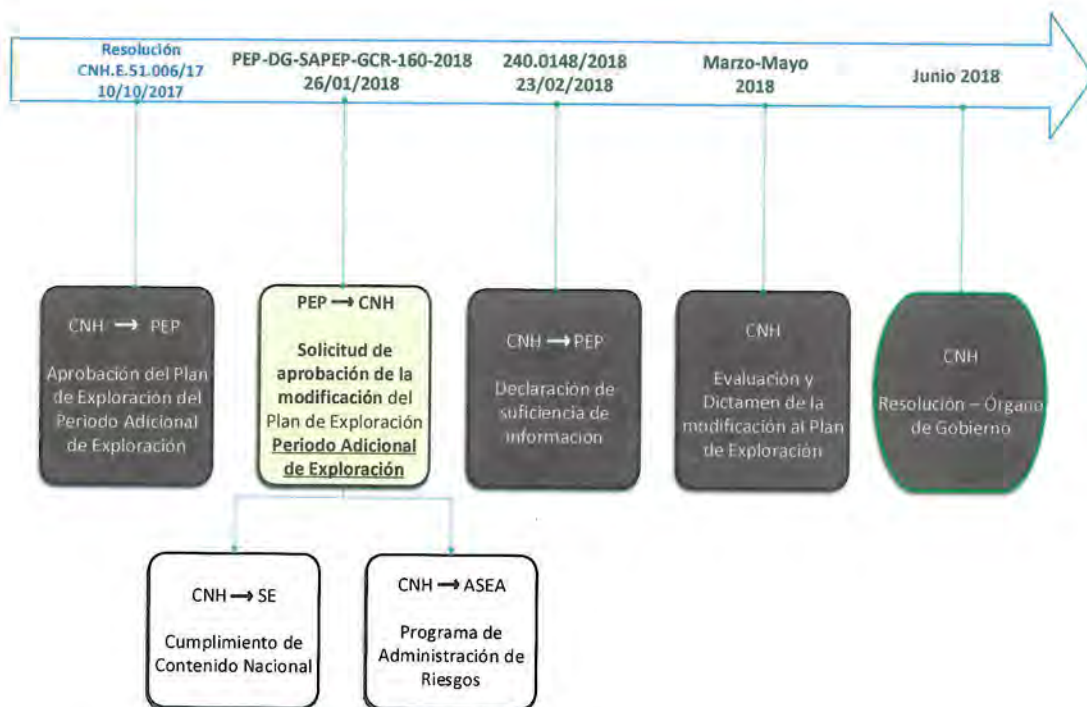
Resolución CNH.E.51.006/17 10/10/2017

PEP-DG-SAPEP-GCR-160-2018 26/01/2018

240.0148/2018 23/02/2018

Marzo-Mayo 2018

Junio 2018

CNH → PEP

Aprobación del Plan de Exploración del Periodo Adicional de Exploración

PEP → CNH

Solicitud de aprobación de la modificación del Plan de Exploración Periodo Adicional de Exploración

CNH → PEP

Declaración de suficiencia de informacion

CNH

Evaluación y Dictamen de la modificación al Plan de Exploración

CNH

Resolución – Órgano de Gobierno

CNH → SE

Cumplimiento de Contenido Nacional

CNH → ASEA

Programa de Administración de Riesgos